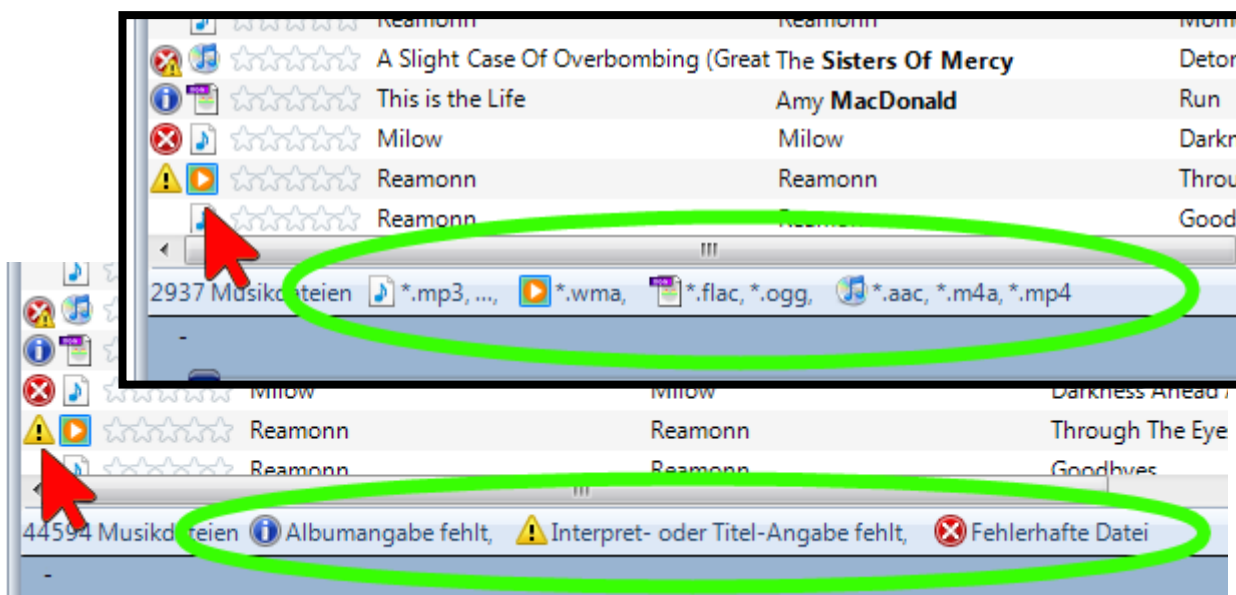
Reamonn | Reamonn | Mom

A Slight Case Of Overbombing (Great | The **Sisters Of Mercy** | Detor

This is the Life | Amy **MacDonald** | Run

Milow | Milow | Darkn

Reamonn | Reamonn | Throu

Reamonn | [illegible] | Good

III

2937 Musikdateien *.mp3, ..., *.wma, *.flac, *.ogg, *.aac, *.m4a, *.mp4

-

Milow | Milow | Darkness Ahead /

Reamonn | Reamonn | Through The Eye

Reamonn | Reamonn | Goodbyes

III

44594 Musikdateien Albumangabe fehlt, Interpret- oder Titel-Angabe fehlt, Fehlerhafte Datei

-